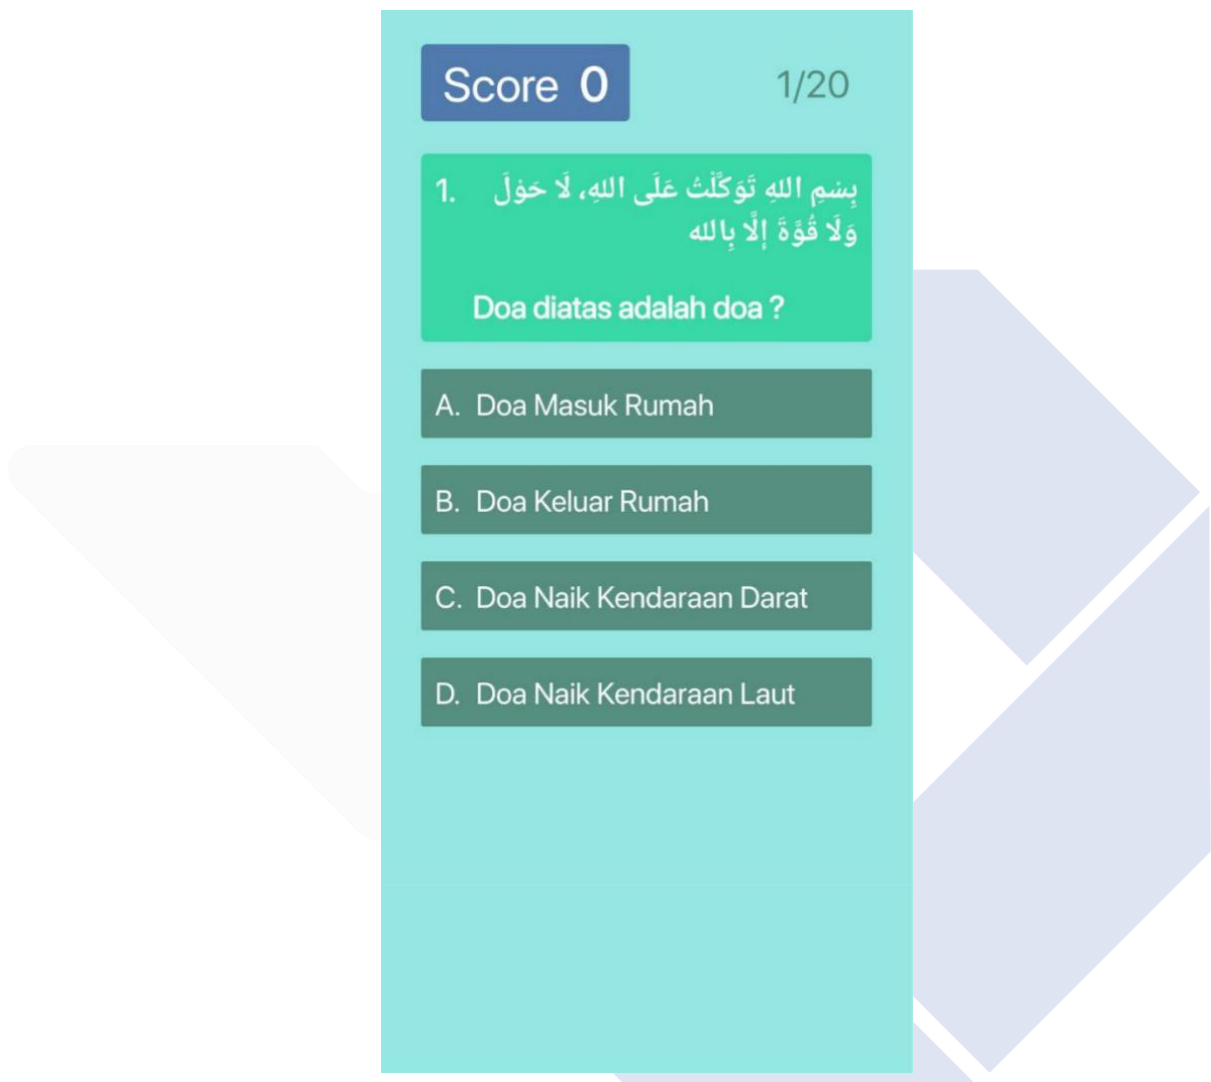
Score 0

1/20

1. بِسْمِ اللهِ تَوَكَّلْتُ عَلَى اللهِ، لَا حَوْلَ وَلَا قُوَّةَ إِلَّا بِالله

Doa diatas adalah doa ?

A. Doa Masuk Rumah

B. Doa Keluar Rumah

C. Doa Naik Kendaraan Darat

D. Doa Naik Kendaraan Laut